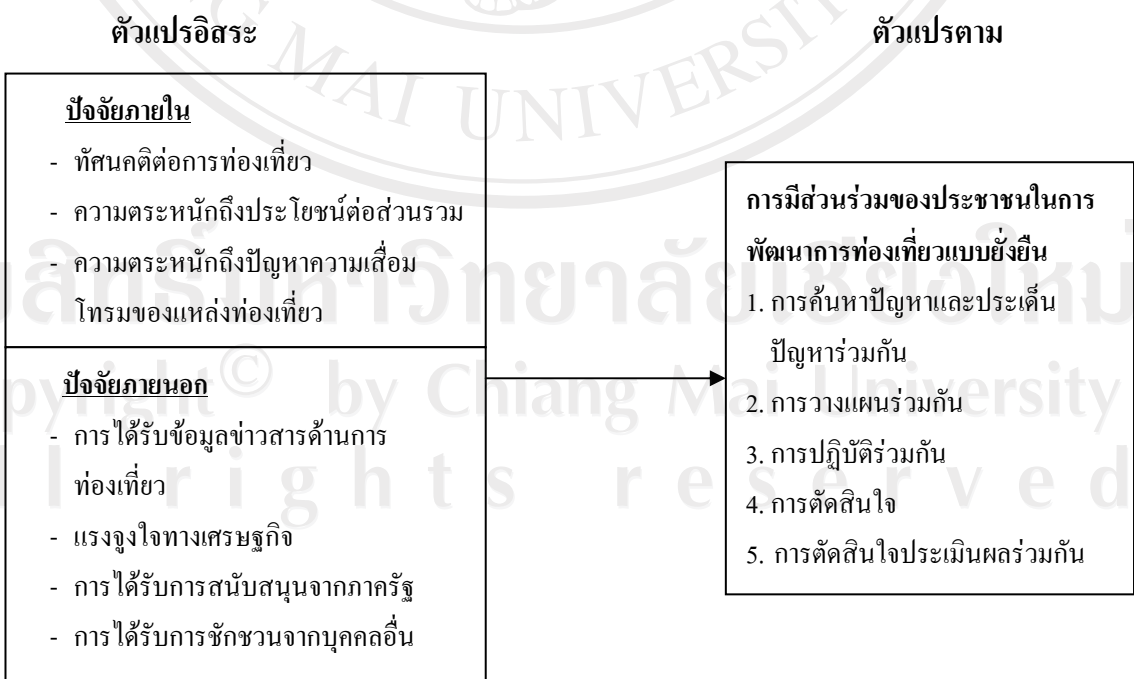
ตัวแปรอิสระ

ตัวแปรตาม

ปัจจัยภายใน

- ทัศนคติต่อการท่องเที่ยว
- ความตระหนักถึงประโยชน์ต่อส่วนรวม
- ความตระหนักถึงปัญหาความเสื่อมโทรมของแหล่งท่องเที่ยว

ปัจจัยภายนอก

- การได้รับข้อมูลข่าวสารด้านการท่องเที่ยว
- แรงจูงใจทางเศรษฐกิจ
- การได้รับการสนับสนุนจากภาครัฐ
- การได้รับการชักชวนจากบุคคลอื่น

การมีส่วนร่วมของประชาชนในการพัฒนาการท่องเที่ยวแบบยั่งยืน

1. การค้นหาปัญหาและประเด็นปัญหาร่วมกัน
2. การวางแผนร่วมกัน
3. การปฏิบัติร่วมกัน
4. การตัดสินใจ
5. การตัดสินใจประเมินผลร่วมกัน

ลิขสิทธิ์มหาวิทยาลัยเชียงใหม่
Copyright © by Chiang Mai University
All rights reserved

CHIANG MAI UNIVERSITY